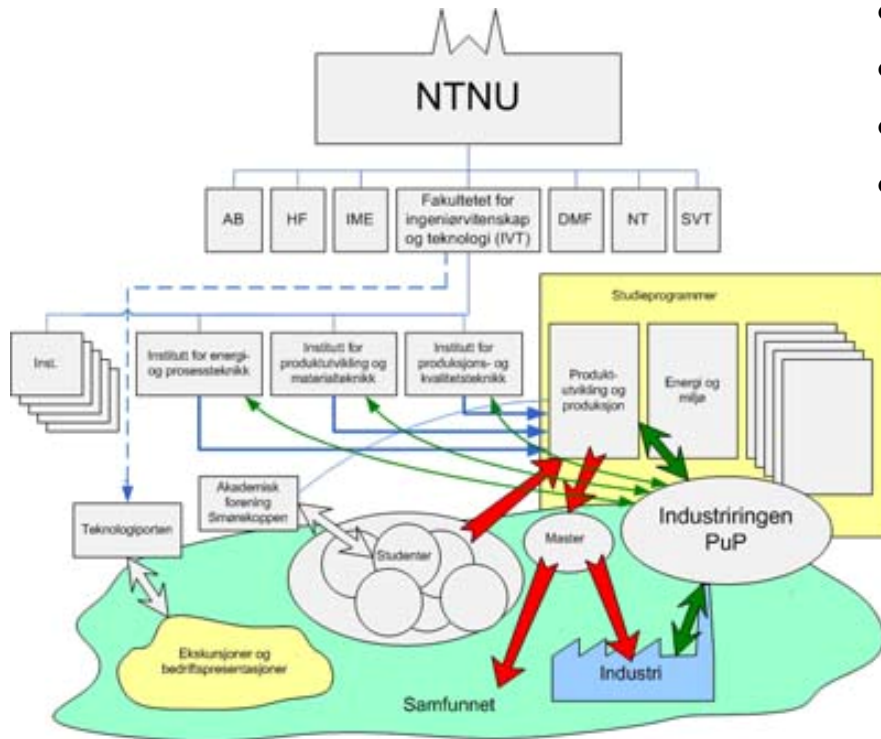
NTNU

AB

HF

IME

Fakultetet for ingeniørvitenskap og teknologi (IVT)

DMF

NT

SVT

Studieprogrammer

Inst.

Institutt for energi- og prosessteknikk

Institutt for produktutvikling og materialteknikk

Institutt for produksjons- og kvalitetsteknikk

Produktutvikling og produksjon

Energi og miljø

Akademisk forening Smørekoppen

Teknologiporten

Studenter

Master

Industriringen PuP

Ekskursjoner og bedriftspresentasjoner

Samfunnet

Industri